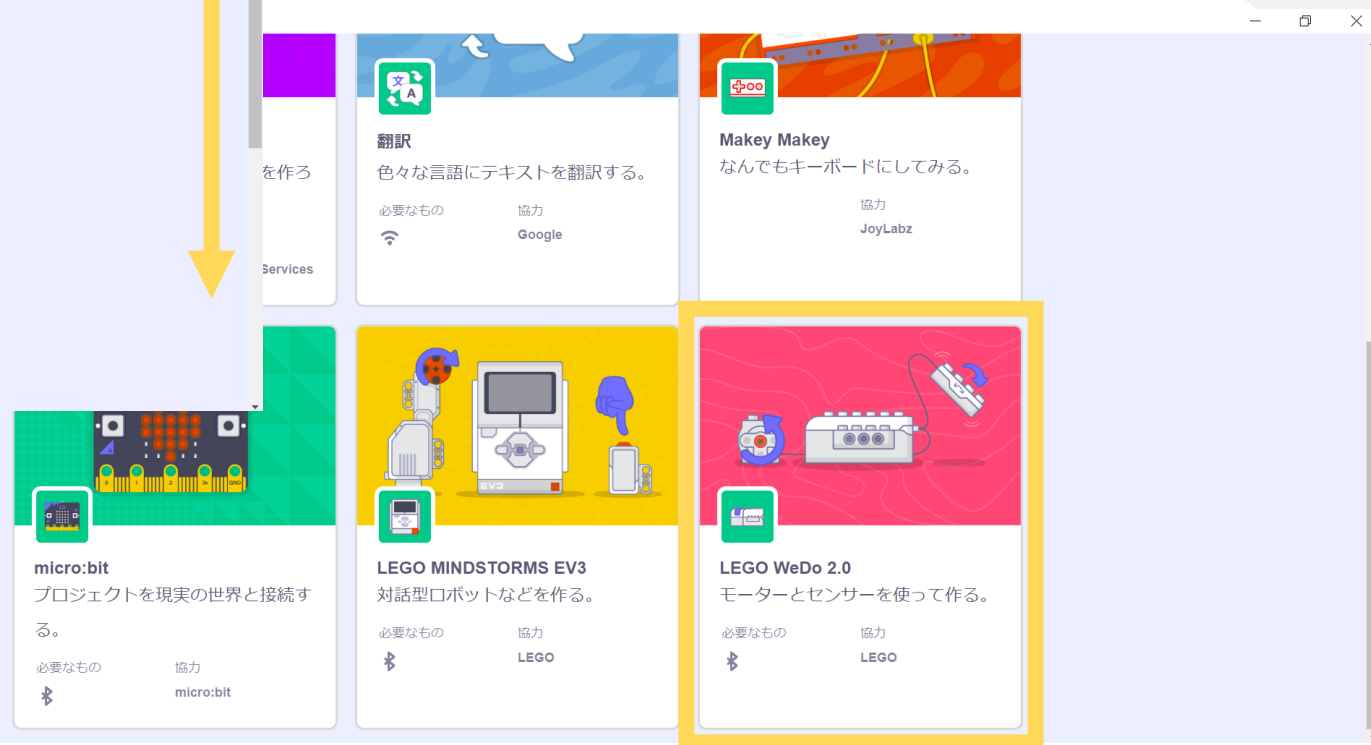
を作ろ

Services

翻訳
色々な言語にテキストを翻訳する。
必要なもの
協力
Google

Makey Makey
なんでもキーボードにしてみる。
協力
JoyLabz

0 1 2 3V GND

micro:bit
プロジェクトを現実の世界と接続する。
必要なもの
協力
micro:bit

EV3

LEGO MINDSTORMS EV3
対話型ロボットなどを作る。
必要なもの
協力
LEGO

LEGO WeDo 2.0
モーターとセンサーを使って作る。
必要なもの
協力
LEGO